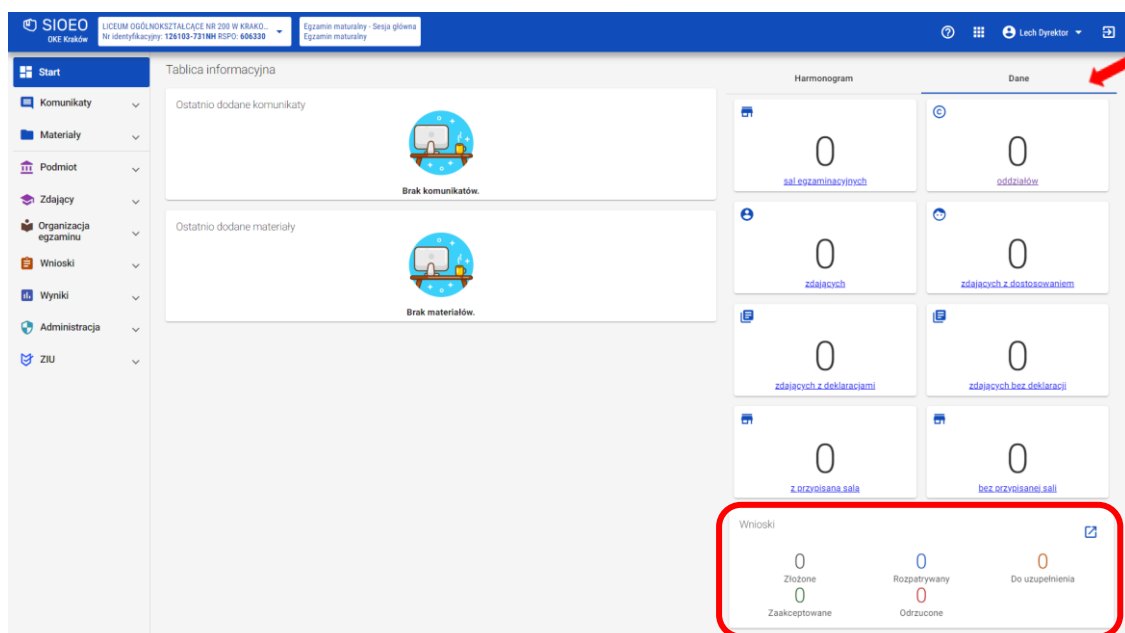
SIOEO
OKE Kraków

LICEUM OGÓLNOKSZTAŁCĄCE NR 200 W KRAKO...
Nr identyfikacyjny: 126103-731NH RSPO: 606330

Egzamin maturalny - Sesja główna
Egzamin maturalny

Lech Dyrektor

Start
Komunikaty
Materiały
Podmiot
Zdający
Organizacja egzaminu
Wnioski
Wyniki
Administracja
ZIU

Tablica informacyjna

Ostatnio dodane komunikaty

Brak komunikatów.

Ostatnio dodane materiały

Brak materiałów.

Harmonogram
Dane

0
sal egzaminacyjnych

0
oddziałów

0
zdających

0
zdających z dostosowaniem

0
zdających z deklaracjami

0
zdających bez deklaracji

0
z przypisaną salą

0
bez przypisanej sali

Wnioski

0
Złożone

0
Rozpatrywany

0
Do uzupełnienia

0
Zaakceptowane

0
Odrzucone